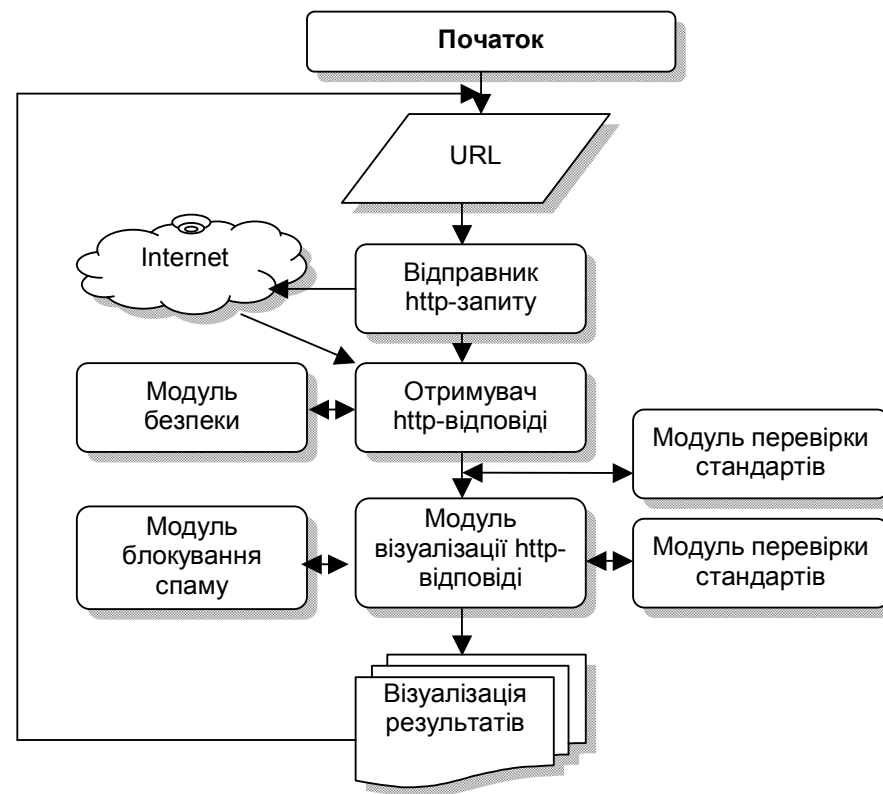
Початок

URL

Internet

Відправник http-запиту

Модуль безпеки

Отримувач http-відповіді

Модуль перевірки стандартів

Модуль блокування спаму

Модуль візуалізації http-відповіді

Модуль перевірки стандартів

Візуалізація результатів